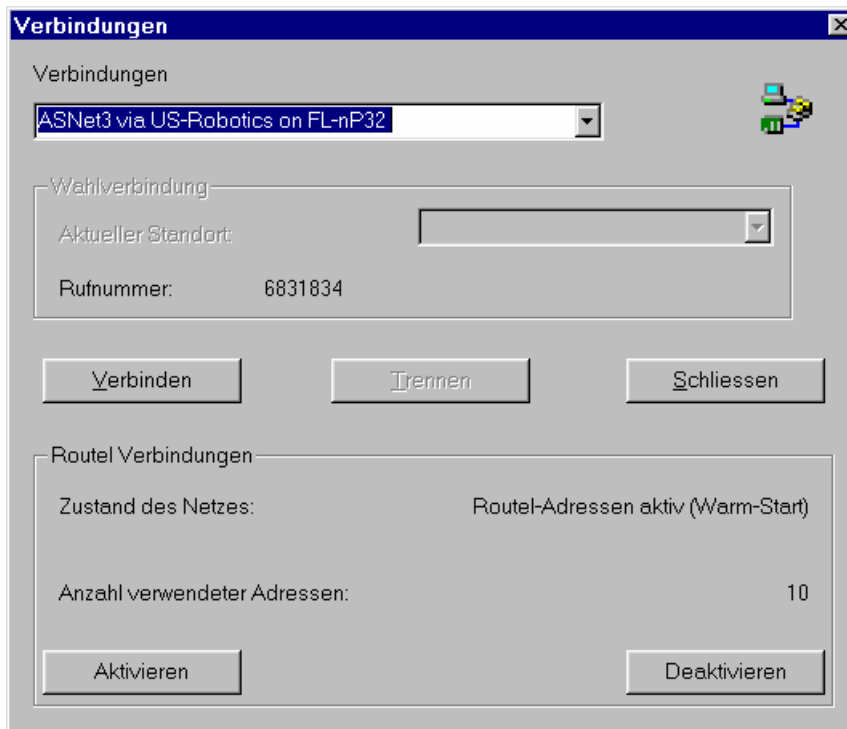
Verbindungen

Verbindungen

ASNet3 via US-Robotics on FL-nP32

Wahlverbindung

Aktueller Standort:

Rufnummer: 6831834

Verbinden

Trennen

Schliessen

Routel Verbindungen

Zustand des Netzes: Routel-Adressen aktiv (Warm-Start)

Anzahl verwendeter Adressen: 10

Aktivieren

Deaktivieren